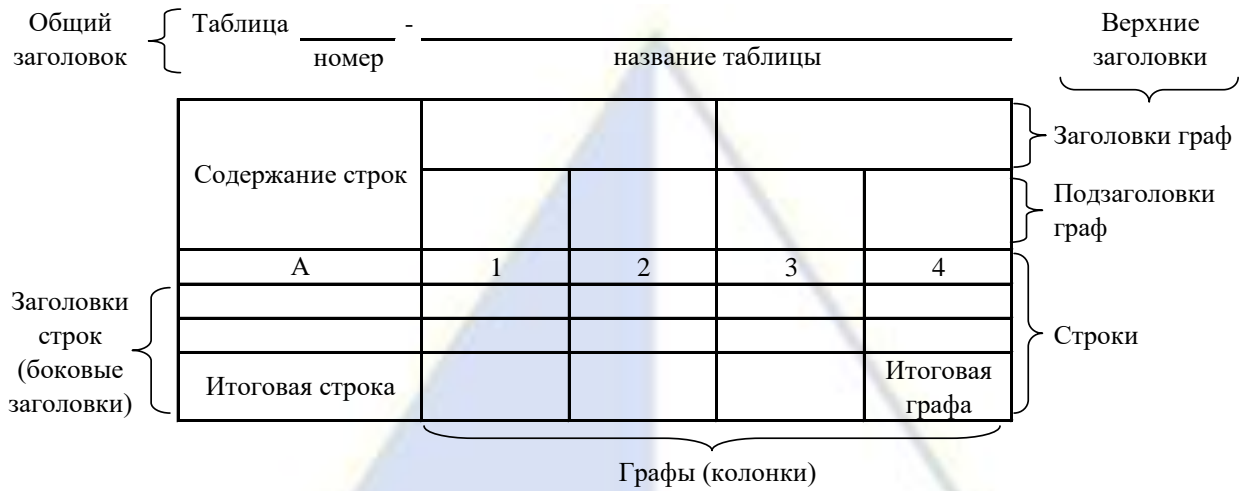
Общий заголовок

Таблица ______ - ______________________________
номер                название таблицы

Верхние заголовки

| Содержание строк | | | | |
|---|---|---|---|---|
| | | | | |
| А | 1 | 2 | 3 | 4 |
| | | | | |
| | | | | |
| Итоговая строка | | | | Итоговая графа |

Заголовки граф

Подзаголовки граф

Заголовки строк (боковые заголовки)

Строки

Графы (колонки)